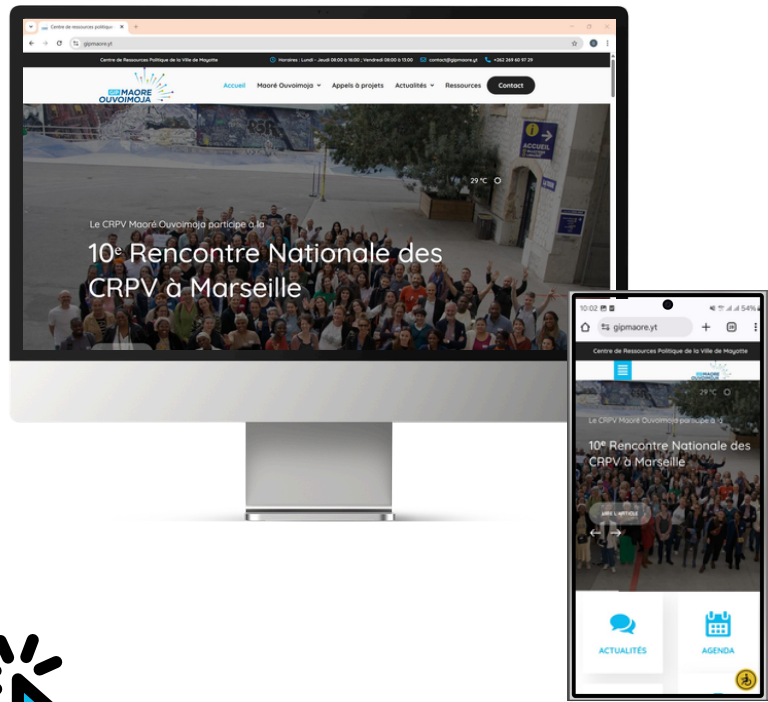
Centre de ressources politique
gipmaore.yt
Centre de Ressources Politique de la Ville de Mayotte
Horaires : Lundi - Jeudi 08:00 à 16:00 ; Vendredi 08:00 à 13:00
contact@gipmaore.yt
+262 269 60 97 29
GIP MAORE OUVOIMOJA
Accueil
Maoré Ouvoimoja
Appels à projets
Actualités
Ressources
Contact
ACCUEIL
29 °C
Le CRPV Maoré Ouvoimoja participe à la
10e Rencontre Nationale des CRPV à Marseille

10:02
54%
gipmaore.yt
Centre de Ressources Politique de la Ville de Mayotte
GIP MAORE OUVOIMOJA
29 °C
Le CRPV Maoré Ouvoimoja participe à la
10e Rencontre Nationale des CRPV à Marseille
LIRE L'ARTICLE
ACTUALITÉS
AGENDA